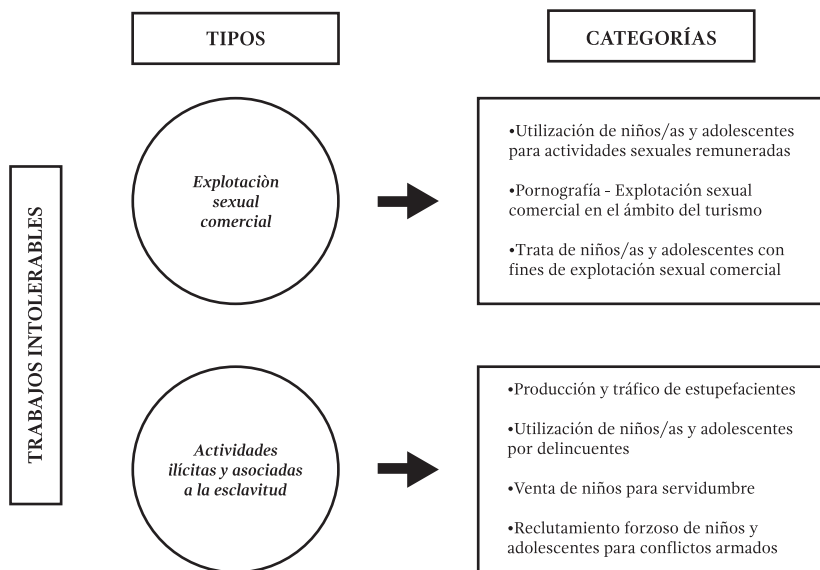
TIPOS

CATEGORÍAS

TRABAJOS INTOLERABLES

Explotaciòn sexual comercial

•Utilización de niños/as y adolescentes para actividades sexuales remuneradas

•Pornografía - Explotación sexual comercial en el ámbito del turismo

•Trata de niños/as y adolescentes con fines de explotación sexual comercial

Actividades ilícitas y asociadas a la esclavitud

•Producción y tráfico de estupefacientes

•Utilización de niños/as y adolescentes por delincuentes

•Venta de niños para servidumbre

•Reclutamiento forzoso de niños y adolescentes para conflictos armados